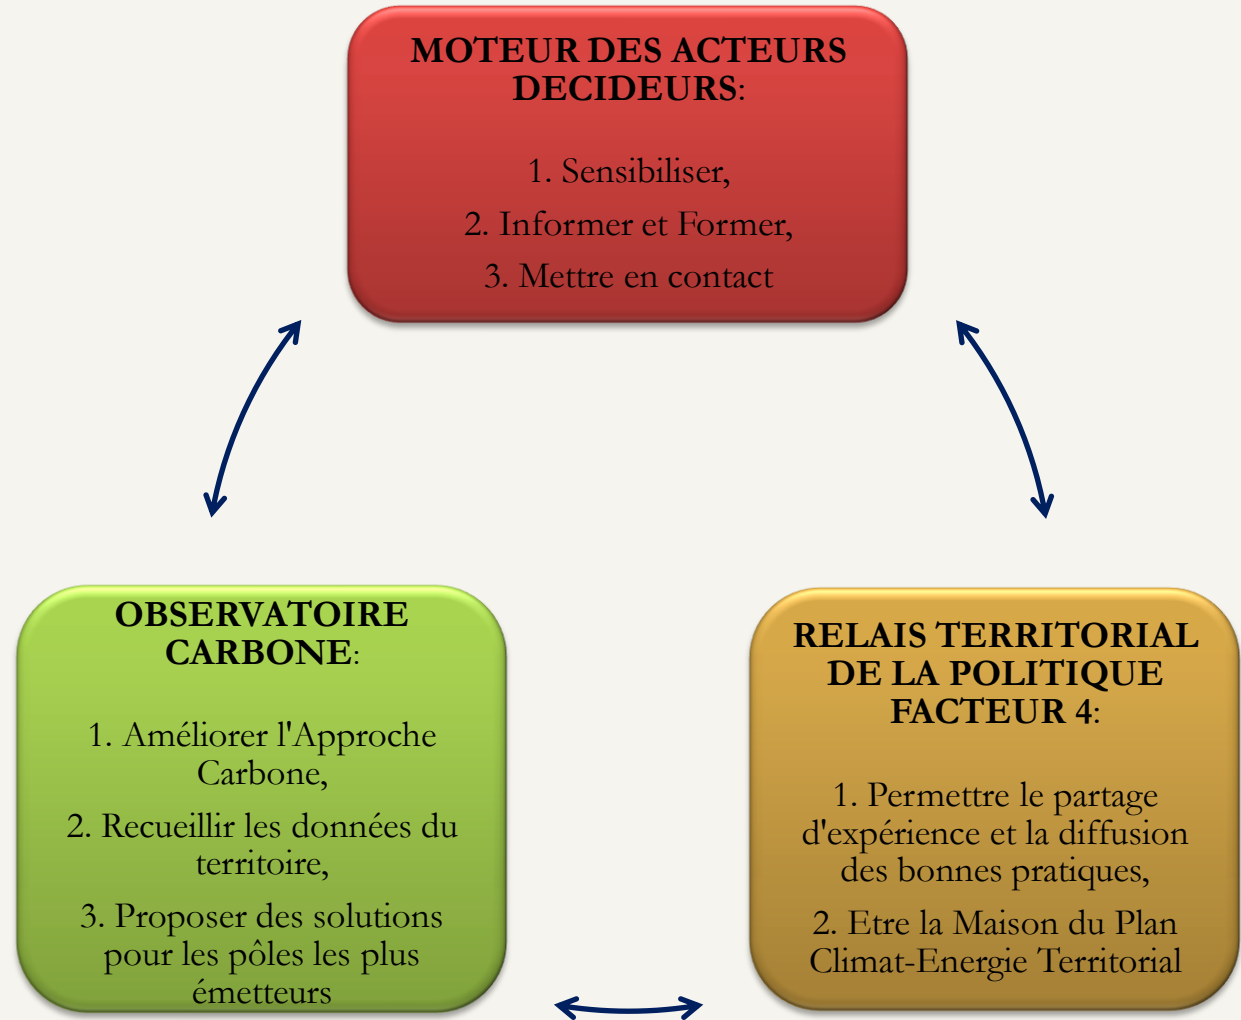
MOTEUR DES ACTEURS DECIDEURS:

1. Sensibiliser,

2. Informer et Former,

3. Mettre en contact

OBSERVATOIRE CARBONE:

1. Améliorer l'Approche Carbone,

2. Recueillir les données du territoire,

3. Proposer des solutions pour les pôles les plus émetteurs

RELAIS TERRITORIAL DE LA POLITIQUE FACTEUR 4:

1. Permettre le partage d'expérience et la diffusion des bonnes pratiques,

2. Etre la Maison du Plan Climat-Energie Territorial